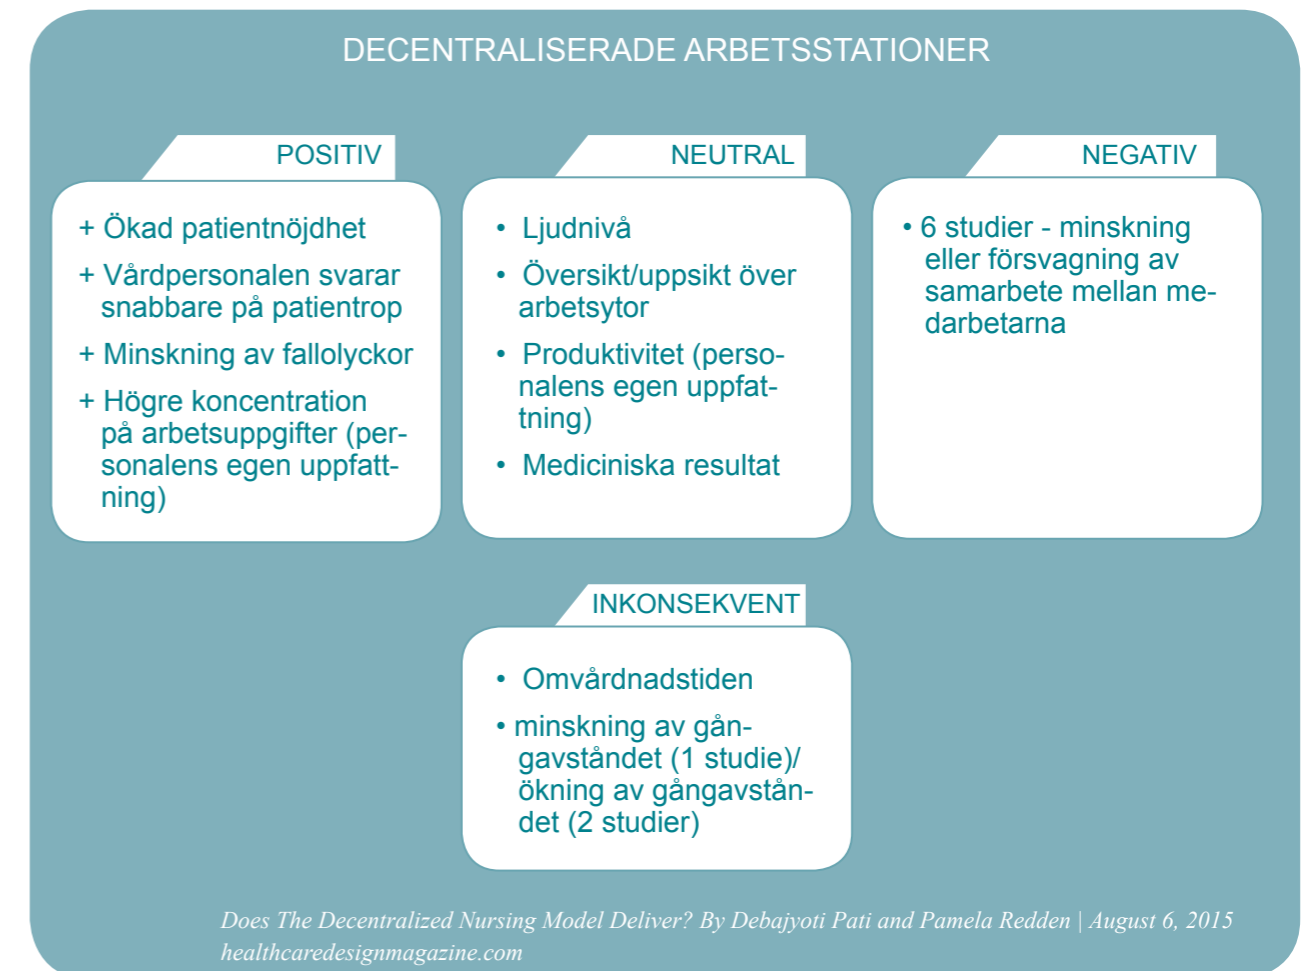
DECENTRALISERADE ARBETSSTATIONER

POSITIV

+ Ökad patientnöjdhet

+ Vårdpersonalen svarar snabbare på patientrop

+ Minskning av fallolyckor

+ Högre koncentration på arbetsuppgifter (personalens egen uppfattning)

NEUTRAL

• Ljudnivå

• Översikt/uppsikt över arbetsytor

• Produktivitet (personalens egen uppfattning)

• Mediciniska resultat

NEGATIV

• 6 studier - minskning eller försvagning av samarbete mellan medarbetarna

INKONSEKVENT

• Omvårdnadstiden

• minskning av gångavståndet (1 studie)/ ökning av gångavståndet (2 studier)

Does The Decentralized Nursing Model Deliver? By Debajyoti Pati and Pamela Redden | August 6, 2015
healthcaredesignmagazine.com